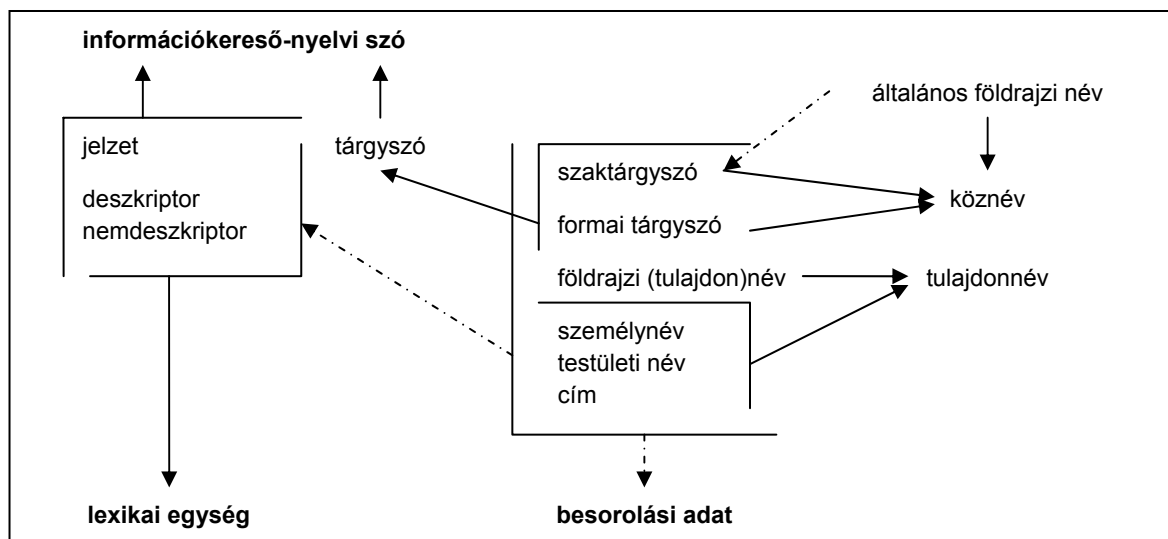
információkereső-nyelvi szó

jelzet

deszkriptor
nemdeszkriptor

tárgyszó

általános földrajzi név

szaktárgyszó

formai tárgyszó

köznév

földrajzi (tulajdon)név

tulajdonnév

személynév
testületi név
cím

lexikai egység

besorolási adat